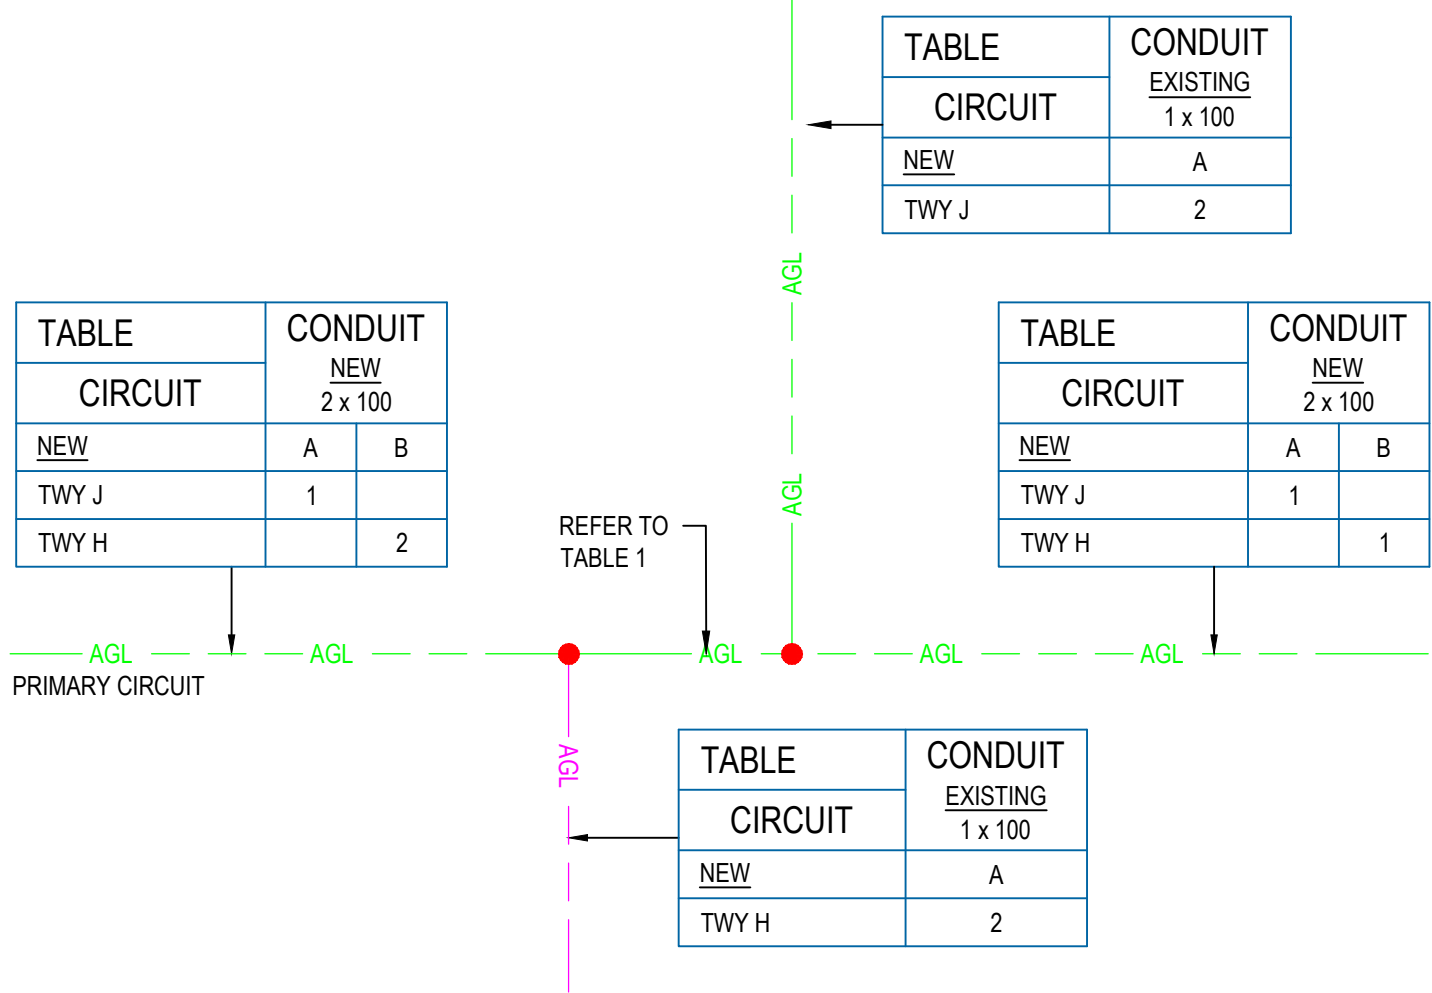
| TABLE | CONDUIT EXISTING 1 x 100 |
|---|---|
| CIRCUIT | |
| NEW | A |
| TWY J | 2 |

AGL

AGL

| TABLE | CONDUIT NEW 2 x 100 | |
|---|---|---|
| CIRCUIT | | |
| NEW | A | B |
| TWY J | 1 | |
| TWY H | | 2 |

| TABLE | CONDUIT NEW 2 x 100 | |
|---|---|---|
| CIRCUIT | | |
| NEW | A | B |
| TWY J | 1 | |
| TWY H | | 1 |

REFER TO TABLE 1

AGL AGL AGL AGL AGL

PRIMARY CIRCUIT

AGL

| TABLE | CONDUIT EXISTING 1 x 100 |
|---|---|
| CIRCUIT | |
| NEW | A |
| TWY H | 2 |